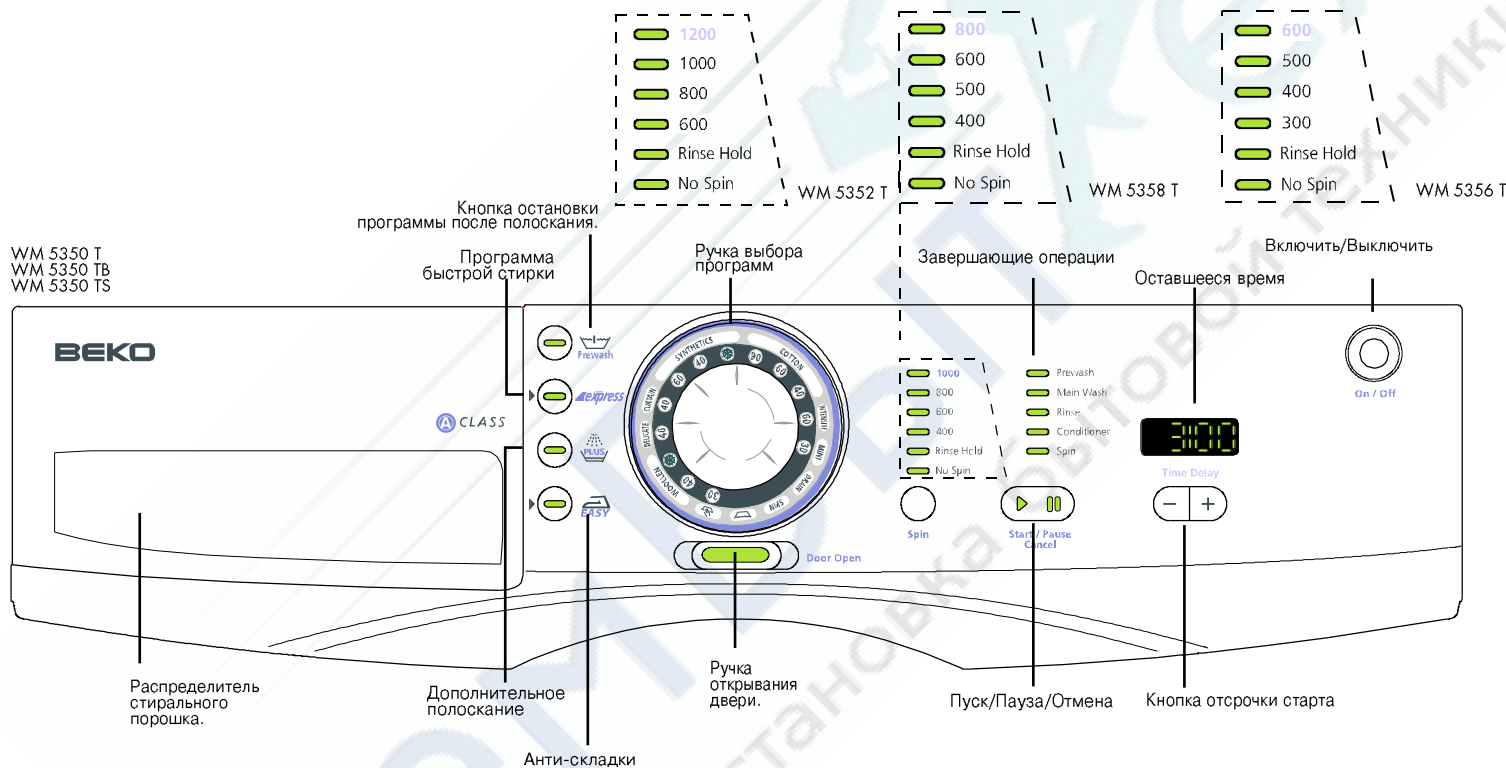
1200
1000
800
600
Rinse Hold
No Spin
WM 5352 T

800
600
500
400
Rinse Hold
No Spin
WM 5358 T

600
500
400
300
Rinse Hold
No Spin
WM 5356 T

Кнопка остановки программы после полоскания.

WM 5350 T
WM 5350 TB
WM 5350 TS

Программа быстрой стирки

Ручка выбора программ

Завершающие операции

Включить/Выключить

Оставшееся время

BEKO

A CLASS

Prewash
express
PLUS
EASY

SYNTHETICS
COTTON
INTENSIVE
MINI
DRAIN
SPIN
WOOLLEN
DELICATE
CURTAIN
90
60
40
30

Door Open

1000
800
600
400
Rinse Hold
No Spin

Prewash
Main Wash
Rinse
Conditioner
Spin

Spin
Start / Pause Cancel

3:00
Time Delay
−
+

On / Off

Распределитель стирального порошка.

Дополнительное полоскание

Анти-складки

Ручка открывания двери.

Пуск/Пауза/Отмена

Кнопка отсрочки старта